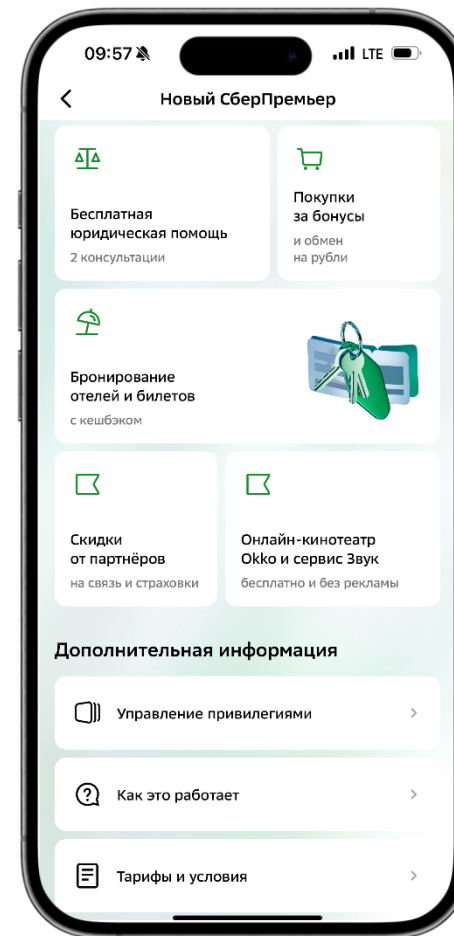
09:57

LTE

Новый СберПремьер

Бесплатная юридическая помощь
2 консультации

Покупки за бонусы
и обмен на рубли

Бронирование отелей и билетов
с кешбэком

Скидки от партнёров
на связь и страховки

Онлайн-кинотеатр Okko и сервис Звук
бесплатно и без рекламы

Дополнительная информация

Управление привилегиями

Как это работает

Тарифы и условия